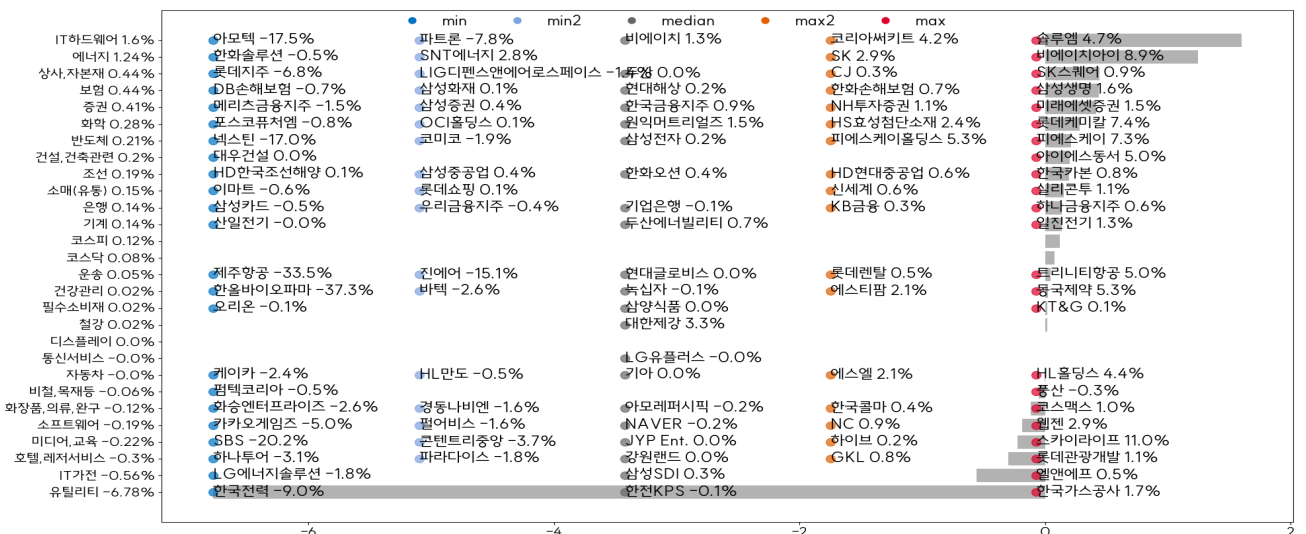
min min2 median max2 max

| | min | min2 | median | max2 | max |
|---|---|---|---|---|---|
| IT하드웨어 1.6% | 아모텍 -17.5% | 파트론 -7.8% | 비에이치 1.3% | 코리아써키트 4.2% | 솔루엠 4.7% |
| 에너지 1.24% | 한화솔루션 -0.5% | SNT에너지 2.8% | | SK 2.9% | 비에이치아이 8.9% |
| 상사,자본재 0.44% | 롯데지주 -6.8% | LIG디펜스앤에어로스페이스 -1.5% | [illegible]8 0.0% | CJ 0.3% | SK스퀘어 0.9% |
| 보험 0.44% | DB손해보험 -0.7% | 삼성화재 0.1% | 현대해상 0.2% | 한화손해보험 0.7% | 삼성생명 1.6% |
| 증권 0.41% | 메리츠금융지주 -1.5% | 삼성증권 0.4% | 한국금융지주 0.9% | NH투자증권 1.1% | 미래에셋증권 1.5% |
| 화학 0.28% | 포스코퓨처엠 -0.8% | OCI홀딩스 0.1% | 원익머트리얼즈 1.5% | HS효성첨단소재 2.4% | 롯데케미칼 7.4% |
| 반도체 0.21% | 넥스틴 -17.0% | 코미코 -1.9% | 삼성전자 0.2% | 피에스케이홀딩스 5.3% | 피에스케이 7.3% |
| 건설,건축관련 0.2% | 대우건설 0.0% | | | | 아이에스동서 5.0% |
| 조선 0.19% | HD한국조선해양 0.1% | 삼성중공업 0.4% | 한화오션 0.4% | HD현대중공업 0.6% | 한국카본 0.8% |
| 소매(유통) 0.15% | 이마트 -0.6% | 롯데쇼핑 0.1% | | 신세계 0.6% | 실리콘투 1.1% |
| 은행 0.14% | 삼성카드 -0.5% | 우리금융지주 -0.4% | 기업은행 -0.1% | KB금융 0.3% | 하나금융지주 0.6% |
| 기계 0.14% | 산일전기 -0.0% | | 두산에너빌리티 0.7% | | 일진전기 1.3% |
| 코스피 0.12% | | | | | |
| 코스닥 0.08% | | | | | |
| 운송 0.05% | 제주항공 -33.5% | 진에어 -15.1% | 현대글로비스 0.0% | 롯데렌탈 0.5% | 티웨이항공 5.0% |
| 건강관리 0.02% | 한올바이오파마 -37.3% | 바텍 -2.6% | 녹십자 -0.1% | 에스티팜 2.1% | 동국제약 5.3% |
| 필수소비재 0.02% | 오리온 -0.1% | | 삼양식품 0.0% | | KT&G 0.1% |
| 철강 0.02% | | | 대한제강 3.3% | | |
| 디스플레이 0.0% | | | | | |
| 통신서비스 -0.0% | | | LG유플러스 -0.0% | | |
| 자동차 -0.0% | 케이카 -2.4% | HL만도 -0.5% | 기아 0.0% | 에스엘 2.1% | HL홀딩스 4.4% |
| 비철,목재등 -0.06% | 퍼텍코리아 -0.5% | | | | 풍산 -0.3% |
| 화장품,의류,완구 -0.12% | 화승엔터프라이즈 -2.6% | 경동나비엔 -1.6% | 아모레퍼시픽 -0.2% | 한국콜마 0.4% | 코스맥스 1.0% |
| 소프트웨어 -0.19% | 카카오게임즈 -5.0% | 펄어비스 -1.6% | NAVER -0.2% | NC 0.9% | 웹젠 2.9% |
| 미디어,교육 -0.22% | SBS -20.2% | 콘텐트리중앙 -3.7% | JYP Ent. 0.0% | 하이브 0.2% | 스카이라이프 11.0% |
| 호텔,레저서비스 -0.3% | 하나투어 -3.1% | 파라다이스 -1.8% | 강원랜드 0.0% | GKL 0.8% | 롯데관광개발 1.1% |
| IT가전 -0.56% | LG에너지솔루션 -1.8% | | 삼성SDI 0.3% | | 엘앤에프 0.5% |
| 유틸리티 -6.78% | 한국전력 -9.0% | | 한전KPS -0.1% | | 한국가스공사 1.7% |

−6 −4 −2 0 2